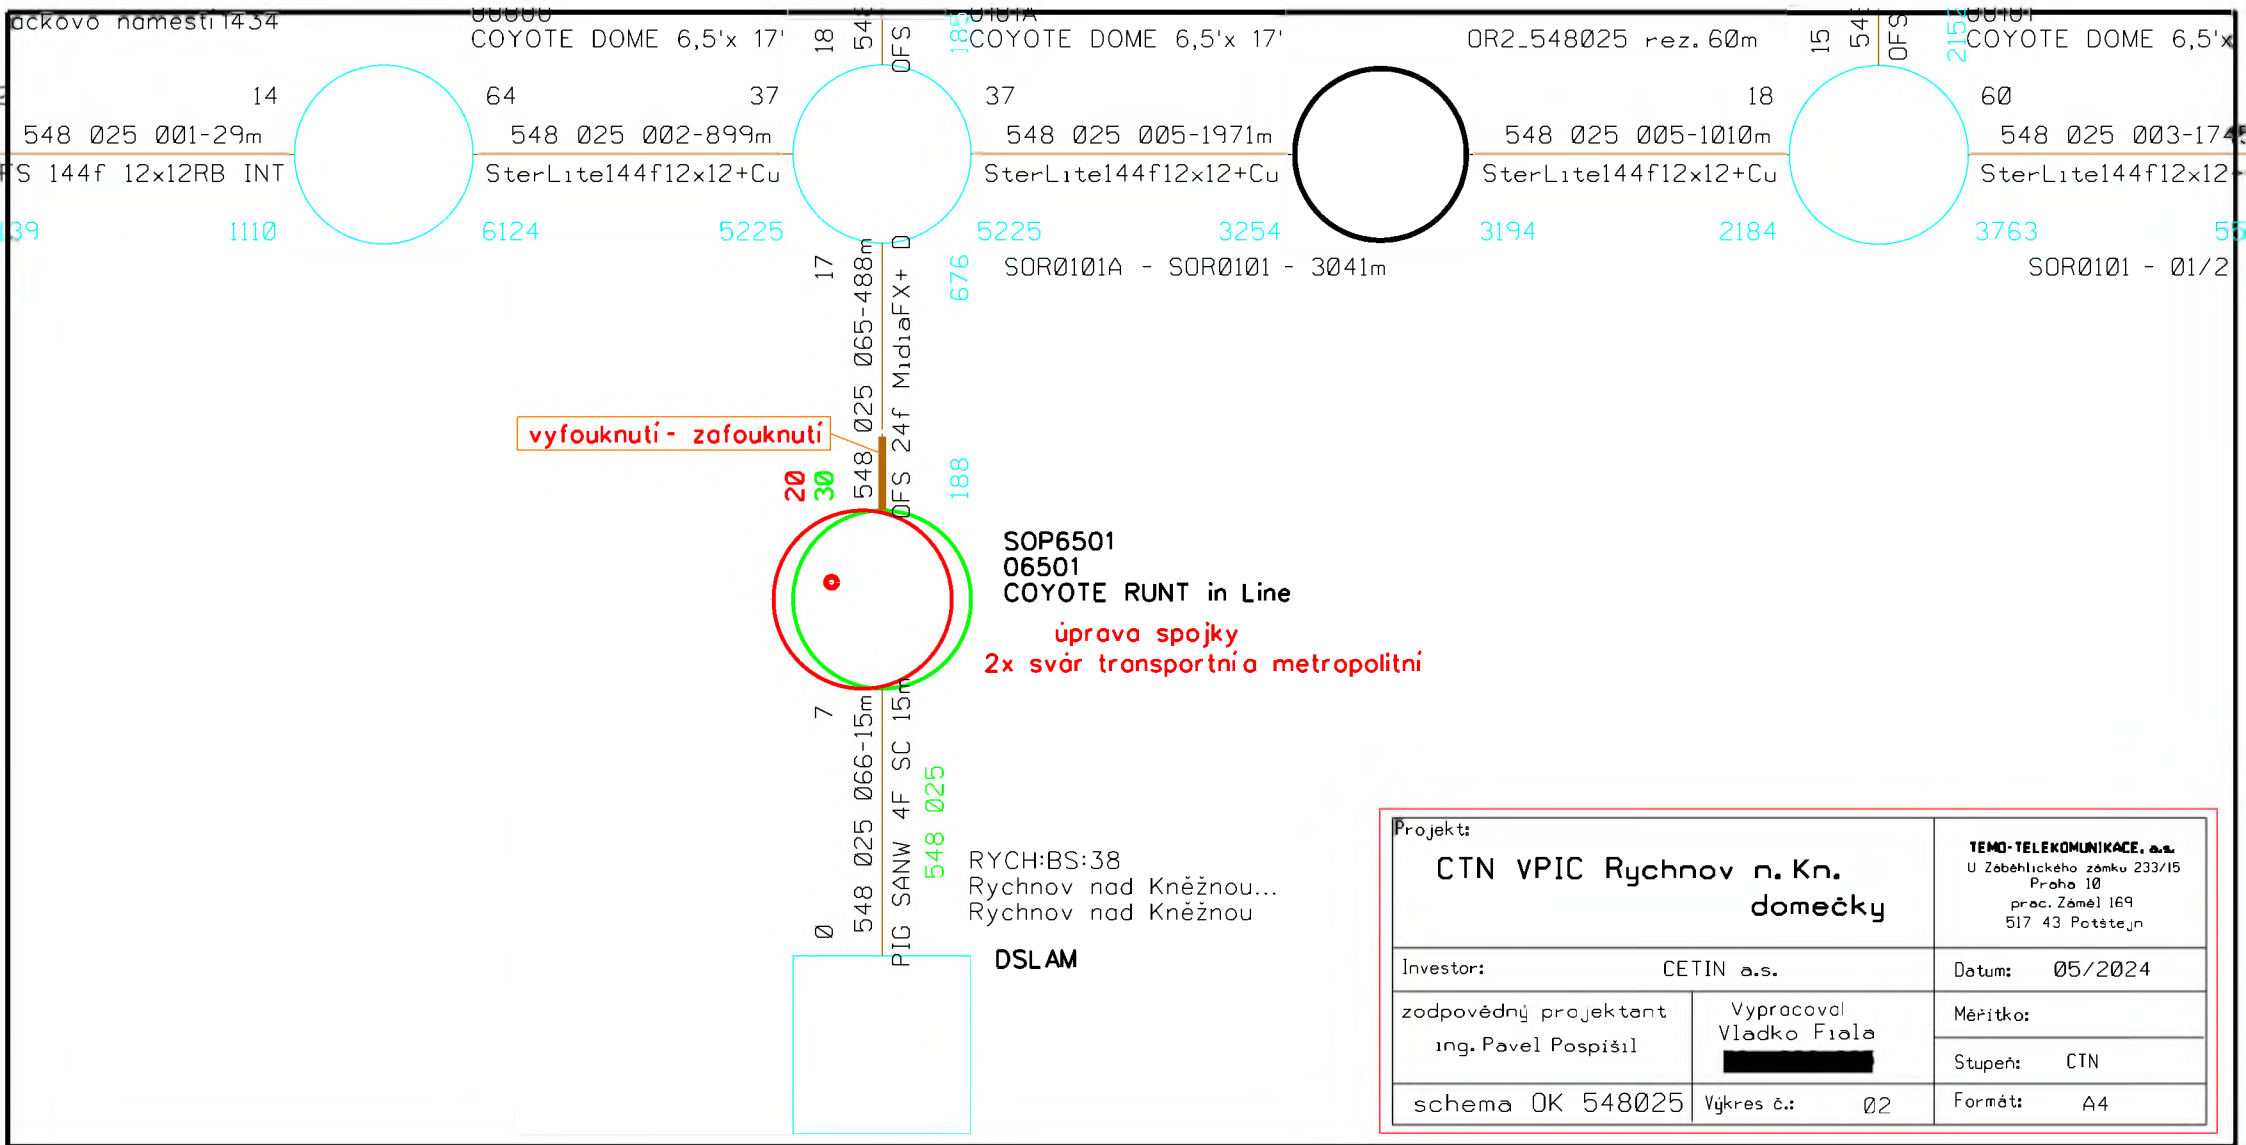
ačkovo náměstí 1434
COYOTE DOME 6,5'x 17'
18 54 OFS
COYOTE DOME 6,5'x 17'
OR2_548025 rez. 60m
15 54 OFS
COYOTE DOME 6,5'x
14
64
37
37
18
60
548 025 001-29m
548 025 002-899m
548 025 005-1971m
548 025 005-1010m
548 025 003-17
FS 144f 12x12RB INT
SterLite144f12x12+Cu
SterLite144f12x12+Cu
SterLite144f12x12+Cu
SterLite144f12x12
139
1110
6124
5225
5225
3254
3194
2184
3763
17 548 025 065-488m OFS 24f MidiaFX+ D
676
SOR0101A - SOR0101 - 3041m
SOR0101 - 01/2
vyfouknutí - zafouknutí
20
30
188
SOP6501
06501
COYOTE RUNT in Line
úprava spojky
2x svár transportní a metropolitní
7 548 025 066-15m PIG SANW 4F SC 15m
548 025
0
RYCH:BS:38
Rychnov nad Kněžnou...
Rychnov nad Kněžnou
DSLAM

| Projekt: CTN VPIC Rychnov n. Kn. domečky | | TEMO-TELEKOMUNIKACE, a.s. U Zábělického zámku 233/15 Praha 10 prac. Zámel 169 517 43 Potštejn |
|---|---|---|
| Investor: CETIN a.s. | | Datum: 05/2024 |
| zodpovědný projektant ing. Pavel Pospíšil | Vypracoval Vladko Fiala | Měřítko: |
| | | Stupeň: CTN |
| schema OK 548025 | Výkres č.: 02 | Formát: A4 |